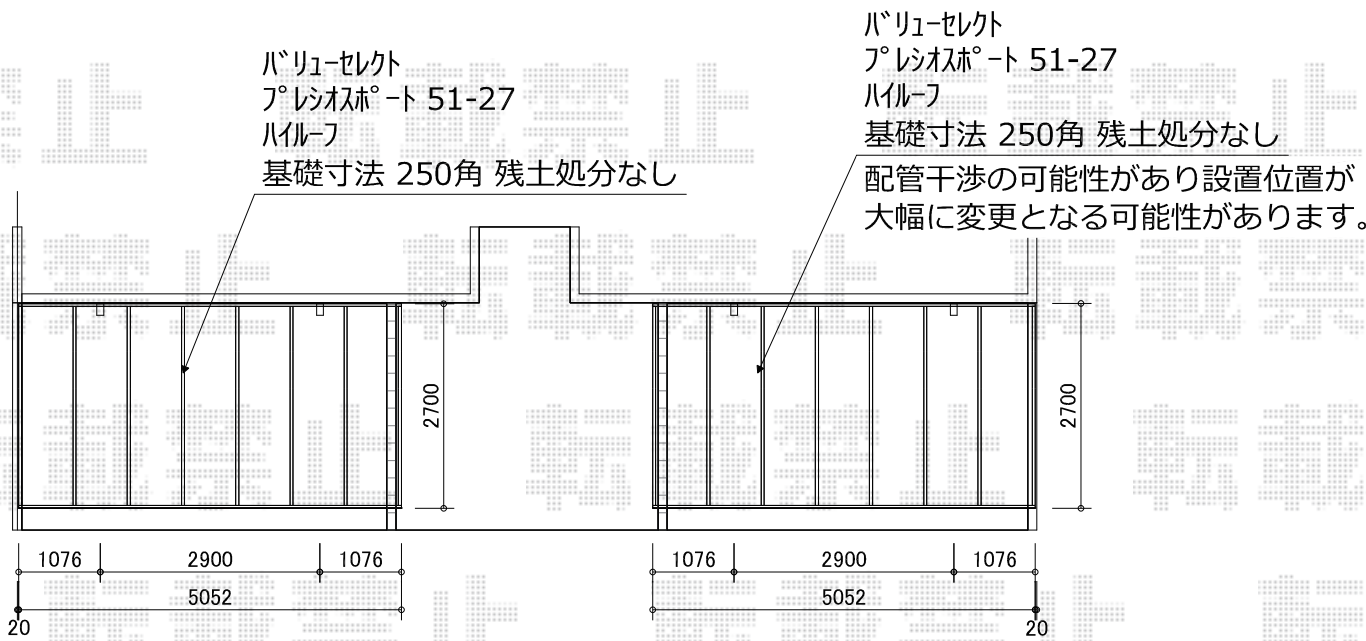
ﾊﾞﾘｭｰｾﾚｸﾄ
ﾌﾟﾚｼｵｽﾎﾟｰﾄ 51-27
ﾊｲﾙｰﾌ
基礎寸法 250角 残土処分なし

ﾊﾞﾘｭｰｾﾚｸﾄ
ﾌﾟﾚｼｵｽﾎﾟｰﾄ 51-27
ﾊｲﾙｰﾌ
基礎寸法 250角 残土処分なし
配管干渉の可能性があり設置位置が大幅に変更となる可能性があります。

2700

2700

1076 2900 1076
5052
20

1076 2900 1076
5052
20

禁止 転載禁止